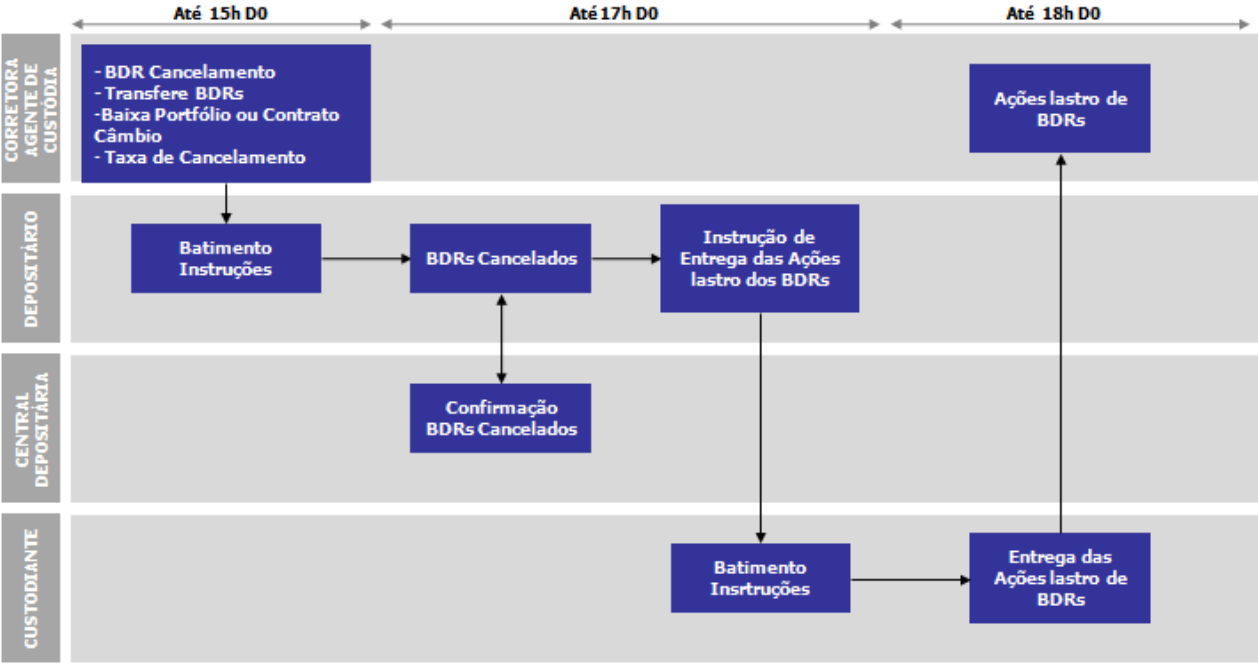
Até 15h D0

Até 17h D0

Até 18h D0

CORRETORA AGENTE DE CUSTÓDIA

- BDR Cancelamento
- Transfere BDRs
-Baixa Portfólio ou Contrato Câmbio
- Taxa de Cancelamento

Ações lastro de BDRs

DEPOSITÁRIO

Batimento Instruções

BDRs Cancelados

Instrução de Entrega das Ações lastro dos BDRs

CENTRAL DEPOSITÁRIA

Confirmação BDRs Cancelados

CUSTODIANTE

Batimento Insrtruções

Entrega das Ações lastro de BDRs